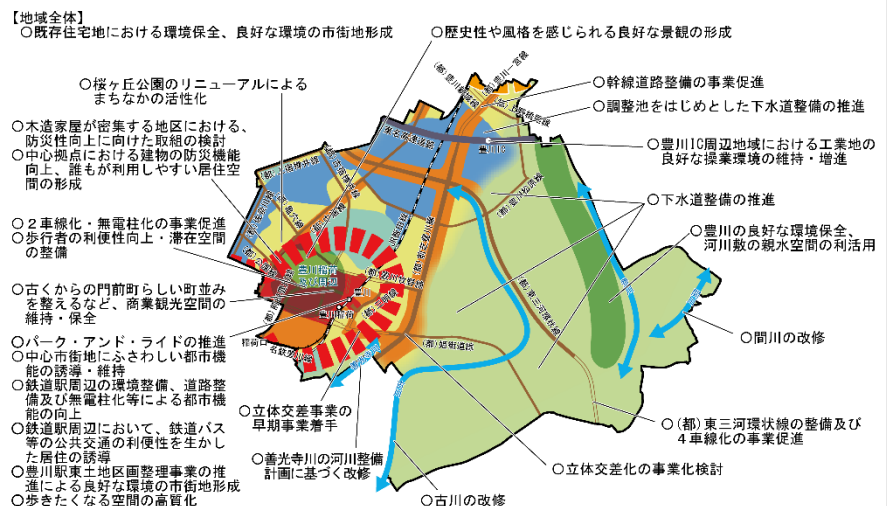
【地域全体】
○既存住宅地における環境保全、良好な環境の市街地形成

○歴史性や風格を感じられる良好な景観の形成

○桜ヶ丘公園のリニューアルによるまちなかの活性化

○幹線道路整備の事業促進

○調整池をはじめとした下水道整備の推進

○木造家屋が密集する地区における、防災性向上に向けた取組の検討
○中心拠点における建物の防災機能向上、誰もが利用しやすい居住空間の形成

○豊川IC周辺地域における工業地の良好な操業環境の維持・増進

○下水道整備の推進

○２車線化・無電柱化の事業促進
○歩行者の利便性向上・滞在空間の整備

○豊川の良好な環境保全、河川敷の親水空間の利活用

○古くからの門前町らしい町並みを整えるなど、商業観光空間の維持・保全

○間川の改修

○パーク・アンド・ライドの推進
○中心市街地にふさわしい都市機能の誘導・維持
○鉄道駅周辺の環境整備、道路整備及び無電柱化等による都市機能の向上
○鉄道駅周辺において、鉄道バス等の公共交通の利便性を生かした居住の誘導
○豊川駅東土地区画整理事業の推進による良好な環境の市街地形成
○歩きたくなる空間の高質化

○立体交差事業の早期事業着手

○善光寺川の河川整備計画に基づく改修

○(都)東三河環状線の整備及び４車線化の事業促進

○立体交差化の事業化検討

○古川の改修

(都)豊川一宮線
(都)豊川IC線
国道151号
豊川IC
(都)豊川西部線
(都)東三河環状線
(都)姫街道線
稲荷口
名鉄豊川線
豊川稲荷
豊川